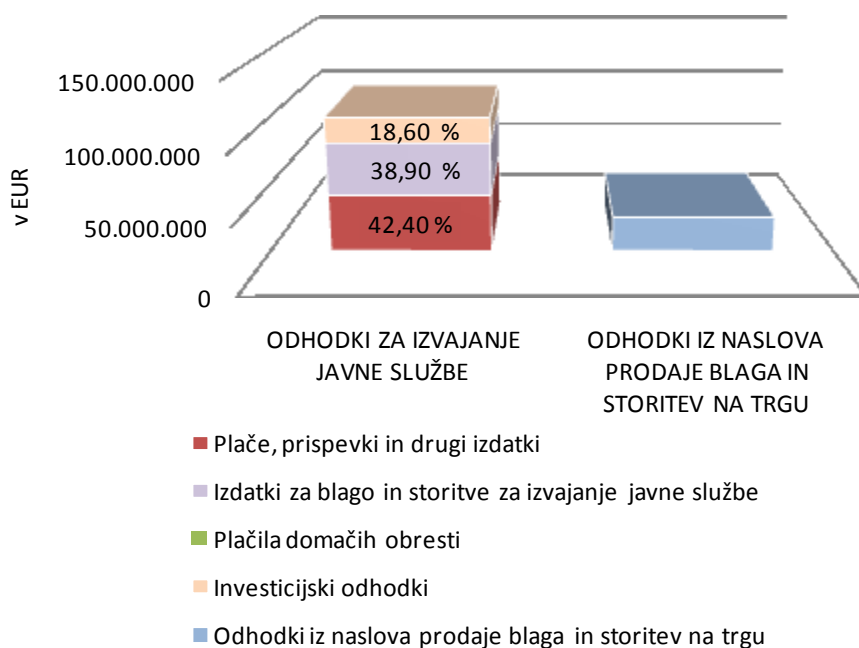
150.000.000
100.000.000
50.000.000
0
v EUR

18,60 %
38,90 %
42,40 %

ODHODKI ZA IZVAJANJE JAVNE SLUŽBE

ODHODKI IZ NASLOVA PRODAJE BLAGA IN STORITEV NA TRGU

Plače, prispevki in drugi izdatki
Izdatki za blago in storitve za izvajanje javne službe
Plačila domačih obresti
Investicijski odhodki
Odhodki iz naslova prodaje blaga in storitev na trgu